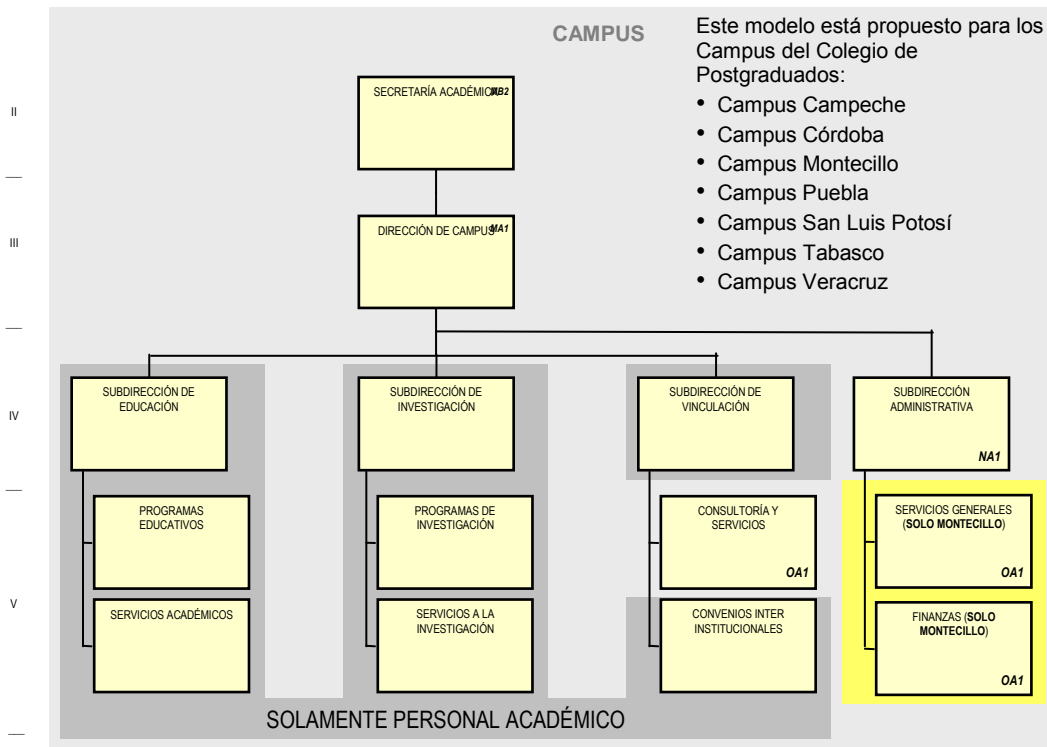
CAMPUS

Este modelo está propuesto para los Campus del Colegio de Postgraduados:
• Campus Campeche
• Campus Córdoba
• Campus Montecillo
• Campus Puebla
• Campus San Luis Potosí
• Campus Tabasco
• Campus Veracruz

II

—

III

—

IV

—

V

—

SECRETARÍA ACADÉMICA MB2

DIRECCIÓN DE CAMPUS MA1

SUBDIRECCIÓN DE EDUCACIÓN

PROGRAMAS EDUCATIVOS

SERVICIOS ACADÉMICOS

SUBDIRECCIÓN DE INVESTIGACIÓN

PROGRAMAS DE INVESTIGACIÓN

SERVICIOS A LA INVESTIGACIÓN

SUBDIRECCIÓN DE VINCULACIÓN

CONSULTORÍA Y SERVICIOS OA1

CONVENIOS INTER INSTITUCIONALES

SUBDIRECCIÓN ADMINISTRATIVA NA1

SERVICIOS GENERALES (SOLO MONTECILLO) OA1

FINANZAS (SOLO MONTECILLO) OA1

SOLAMENTE PERSONAL ACADÉMICO